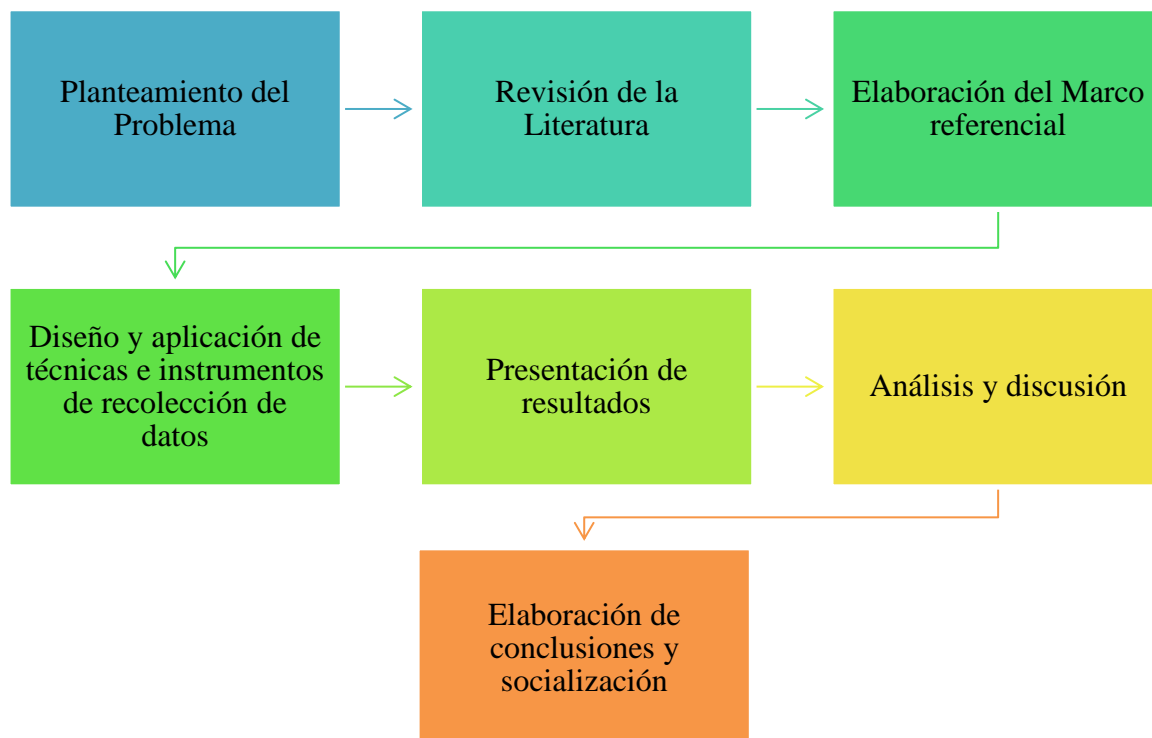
Planteamiento del Problema

Revisión de la Literatura

Elaboración del Marco referencial

Diseño y aplicación de técnicas e instrumentos de recolección de datos

Presentación de resultados

Análisis y discusión

Elaboración de conclusiones y socialización